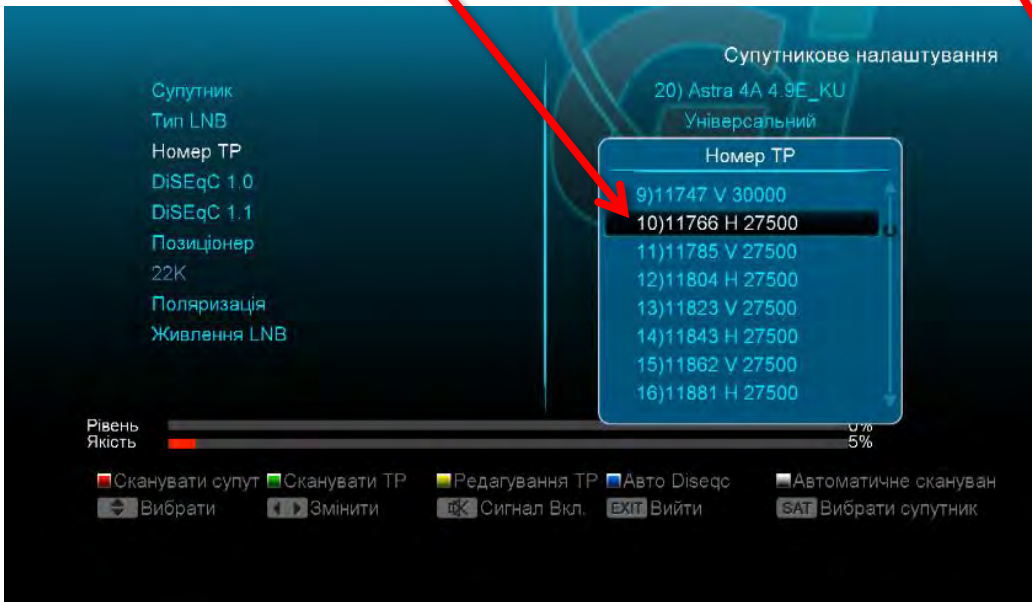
Супутникове налаштування

Супутник
Тип LNB
Номер TP
DiSEqC 1.0
DiSEqC 1.1
Позиціонер
22K
Поляризація
Живлення LNB

20) Astra 4A 4.9E_KU
Універсальний

Номер TP
9)11747 V 30000
10)11766 H 27500
11)11785 V 27500
12)11804 H 27500
13)11823 V 27500
14)11843 H 27500
15)11862 V 27500
16)11881 H 27500

Рівень 0%
Якість 5%

Сканувати супут Сканувати TP Редагування TP Авто Diseqc Автоматичне сканув
Вибрати Змінити Сигнал Вкл. EXIT Вийти SAT Вибрати супутник